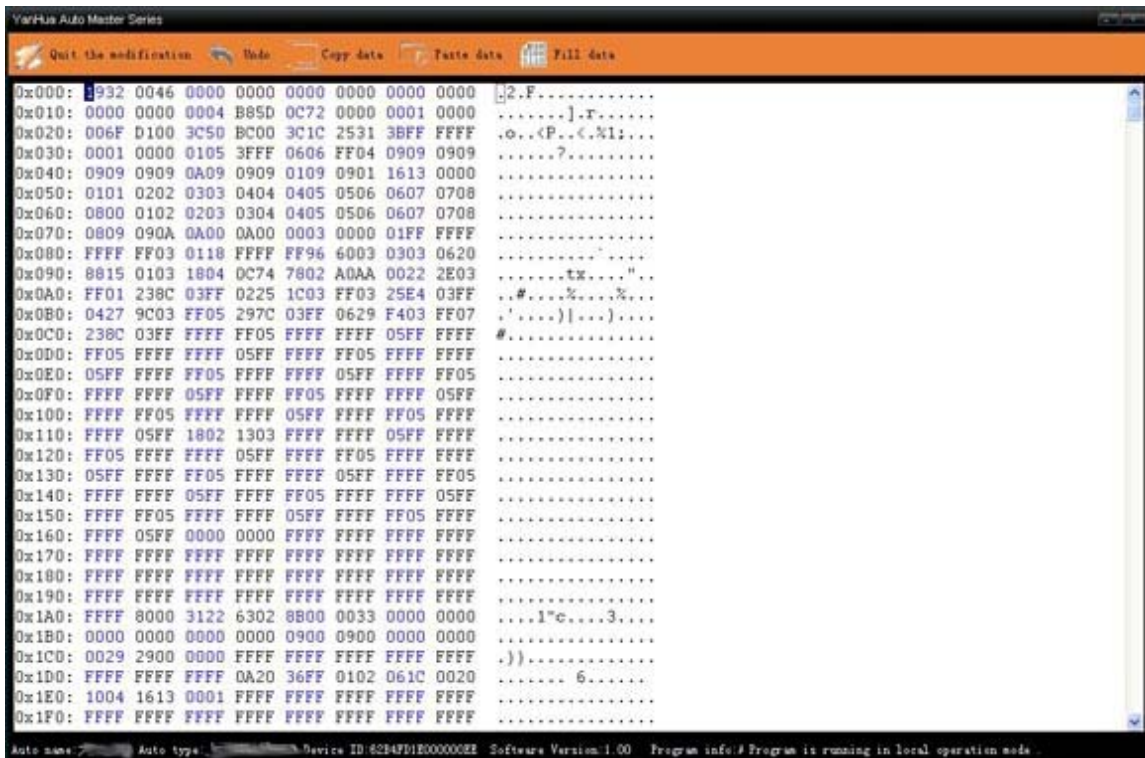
YanHua Auto Master Series

Quit the modification Undo Copy data Paste data Fill data

0x000: 1932 0046 0000 0000 0000 0000 0000 0000 .2.F............
0x010: 0000 0000 0004 B85D 0C72 0000 0001 0000 .......].r......
0x020: 006F D100 3C50 BC00 3C1C 2531 3BFF FFFF .o..<P..<.%1;...
0x030: 0001 0000 0105 3FFF 0606 FF04 0909 0909 ......?.........
0x040: 0909 0909 0A09 0909 0109 0901 1613 0000 ................
0x050: 0101 0202 0303 0404 0405 0506 0607 0708 ................
0x060: 0800 0102 0203 0304 0405 0506 0607 0708 ................
0x070: 0809 090A 0A00 0A00 0003 0000 01FF FFFF ................
0x080: FFFF FF03 0118 FFFF FF96 6003 0303 0620 ..........`.....
0x090: 8815 0103 1804 0C74 7802 A0AA 0022 2E03 .......tx....."..
0x0A0: FF01 238C 03FF 0225 1C03 FF03 25E4 03FF ..#....%....%...
0x0B0: 0427 9C03 FF05 297C 03FF 0629 F403 FF07 .'....)|...)....
0x0C0: 238C 03FF FFFF FF05 FFFF FFFF 05FF FFFF #...............
0x0D0: FF05 FFFF FFFF 05FF FFFF FF05 FFFF FFFF ................
0x0E0: 05FF FFFF FF05 FFFF FFFF 05FF FFFF FF05 ................
0x0F0: FFFF FFFF 05FF FFFF FF05 FFFF FFFF 05FF ................
0x100: FFFF FF05 FFFF FFFF 05FF FFFF FF05 FFFF ................
0x110: FFFF 05FF 1802 1303 FFFF FFFF 05FF FFFF ................
0x120: FF05 FFFF FFFF 05FF FFFF FF05 FFFF FFFF ................
0x130: 05FF FFFF FF05 FFFF FFFF 05FF FFFF FF05 ................
0x140: FFFF FFFF 05FF FFFF FF05 FFFF FFFF 05FF ................
0x150: FFFF FF05 FFFF FFFF 05FF FFFF FF05 FFFF ................
0x160: FFFF 05FF 0000 0000 FFFF FFFF FFFF FFFF ................
0x170: FFFF FFFF FFFF FFFF FFFF FFFF FFFF FFFF ................
0x180: FFFF FFFF FFFF FFFF FFFF FFFF FFFF FFFF ................
0x190: FFFF FFFF FFFF FFFF FFFF FFFF FFFF FFFF ................
0x1A0: FFFF 8000 3122 6302 8B00 0033 0000 0000 ....1"c....3....
0x1B0: 0000 0000 0000 0000 0900 0900 0000 0000 ................
0x1C0: 0029 2900 0000 FFFF FFFF FFFF FFFF FFFF .))..............
0x1D0: FFFF FFFF FFFF 0A20 36FF 0102 061C 0020 ....... 6......
0x1E0: 1004 1613 0001 FFFF FFFF FFFF FFFF FFFF ................
0x1F0: FFFF FFFF FFFF FFFF FFFF FFFF FFFF FFFF ................

Auto name: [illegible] Auto type: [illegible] Device ID:62B4FD1E000000EE Software Version:1.00 Program info:# Program is running in local operation mode .